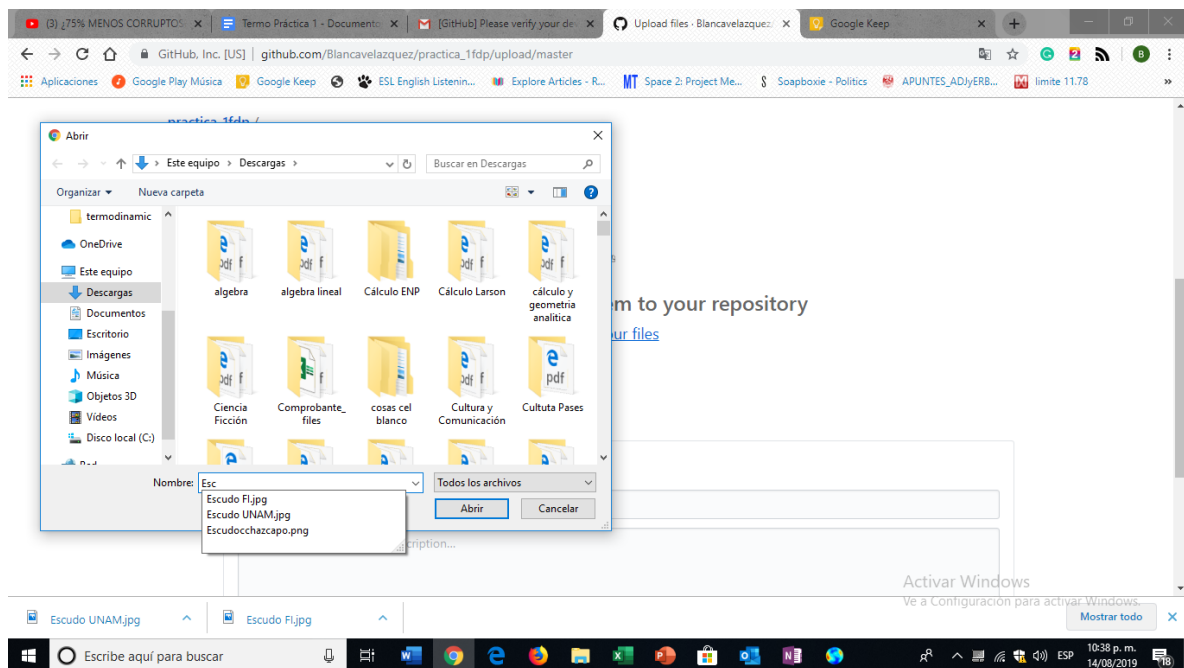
(3) ¿75% MENOS CORRUPTOS ×
Termo Práctica 1 - Documento ×
[GitHub] Please verify your de ×
Upload files · Blancavelazquez ×
Google Keep ×

GitHub, Inc. [US] | github.com/Blancavelazquez/practica_1fdp/upload/master

Aplicaciones
Google Play Música
Google Keep
ESL English Listenin...
Explore Articles - R...
Space 2: Project Me...
Soapboxie - Politics
APUNTES_ADJyERB...
limite 11.78

practica_1fdp /

em to your repository
our files

cription...

Abrir

Este equipo > Descargas >
Buscar en Descargas

Organizar ▾
Nueva carpeta

termodinamic
OneDrive
Este equipo
Descargas
Documentos
Escritorio
Imágenes
Música
Objetos 3D
Vídeos
Disco local (C:)
Red

algebra
algebra lineal
Cálculo ENP
Cálculo Larson
cálculo y geometria analítica
Ciencia Ficción
Comprobante_ files
cosas cel blanco
Cultura y Comunicación
Cultuta Pases

Nombre: Esc
Escudo FI.jpg
Escudo UNAM.jpg
Escudocchazcapo.png

Todos los archivos
Abrir
Cancelar

Activar Windows
Ve a Configuración para activar Windows.

Escudo UNAM.jpg
Escudo FI.jpg
Mostrar todo

Escribe aquí para buscar
ESP
10:38 p. m.
14/08/2019
18